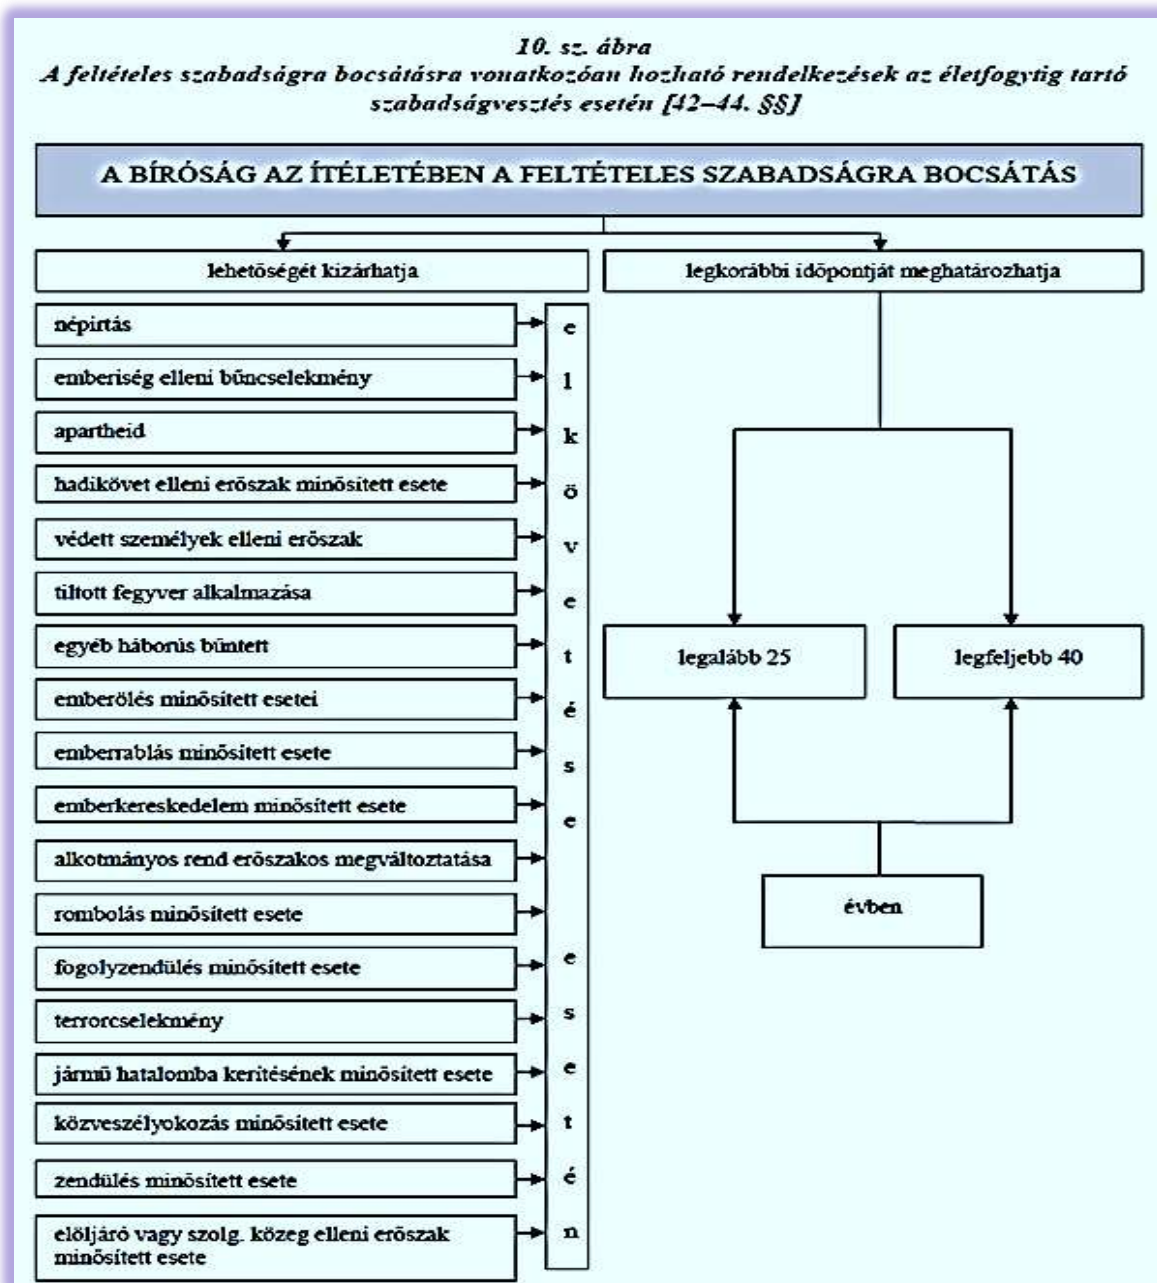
10. sz. ábra
A feltételes szabadságra bocsátásra vonatkozóan hozható rendelkezések az életfogytig tartó szabadságvesztés esetén [42–44. §§]

A BÍRÓSÁG AZ ÍTÉLETÉBEN A FELTÉTELES SZABADSÁGRA BOCSÁTÁS

lehetőségét kizárhatja

legkorábbi időpontját meghatározhatja

népirtás

emberiség elleni bűncselekmény

apartheid

hadikövet elleni erőszak minősített esete

védett személyek elleni erőszak

tiltott fegyver alkalmazása

egyéb háborús bűntett

emberölés minősített esetei

emberrablás minősített esete

emberkereskedelem minősített esete

alkotmányos rend erőszakos megváltoztatása

rombolás minősített esete

fogolyzendülés minősített esete

terrorcselekmény

jármű hatalomba kerítésének minősített esete

közveszélyokozás minősített esete

zendülés minősített esete

elöljáró vagy szolg. közeg elleni erőszak minősített esete

e l k ö v e t é s e

e s e t é n

legalább 25

legfeljebb 40

évben